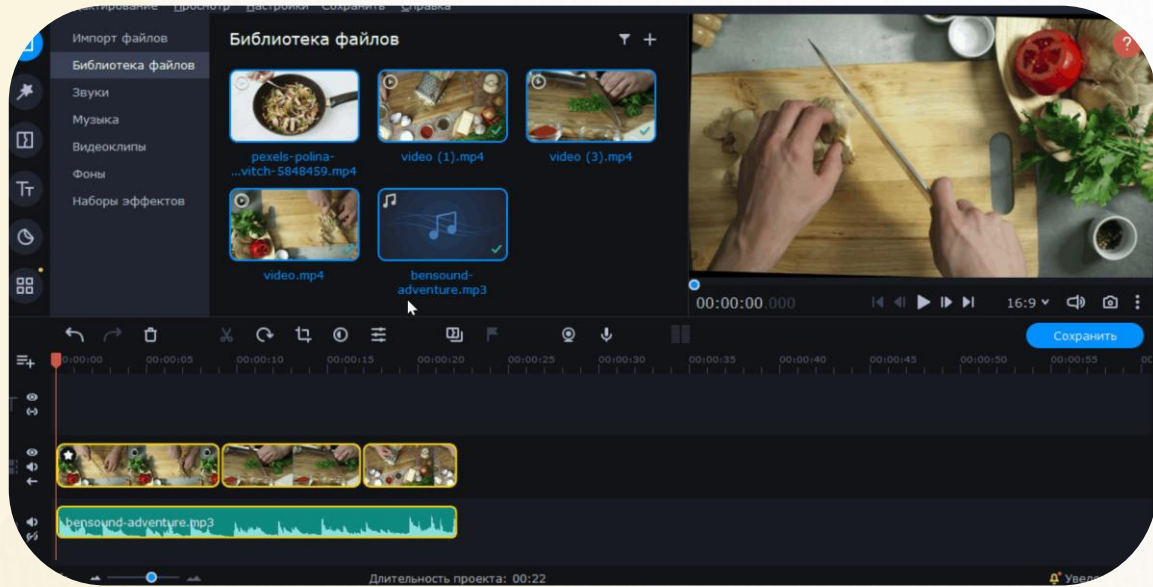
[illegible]ктирование Просмотр Настройки Сохранить Справка

Импорт файлов
Библиотека файлов
Звуки
Музыка
Видеоклипы
Фоны
Наборы эффектов

Библиотека файлов

pexels-polina-...vitch-5848459.mp4
video (1).mp4
video (3).mp4
video.mp4
bensound-adventure.mp3

00:00:00.000
16:9

Сохранить

00:00:00 00:00:05 00:00:10 00:00:15 00:00:20 00:00:25 00:00:30 00:00:35 00:00:40 00:00:45 00:00:50 00:00:55

bensound-adventure.mp3

Длительность проекта: 00:22

Увед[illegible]